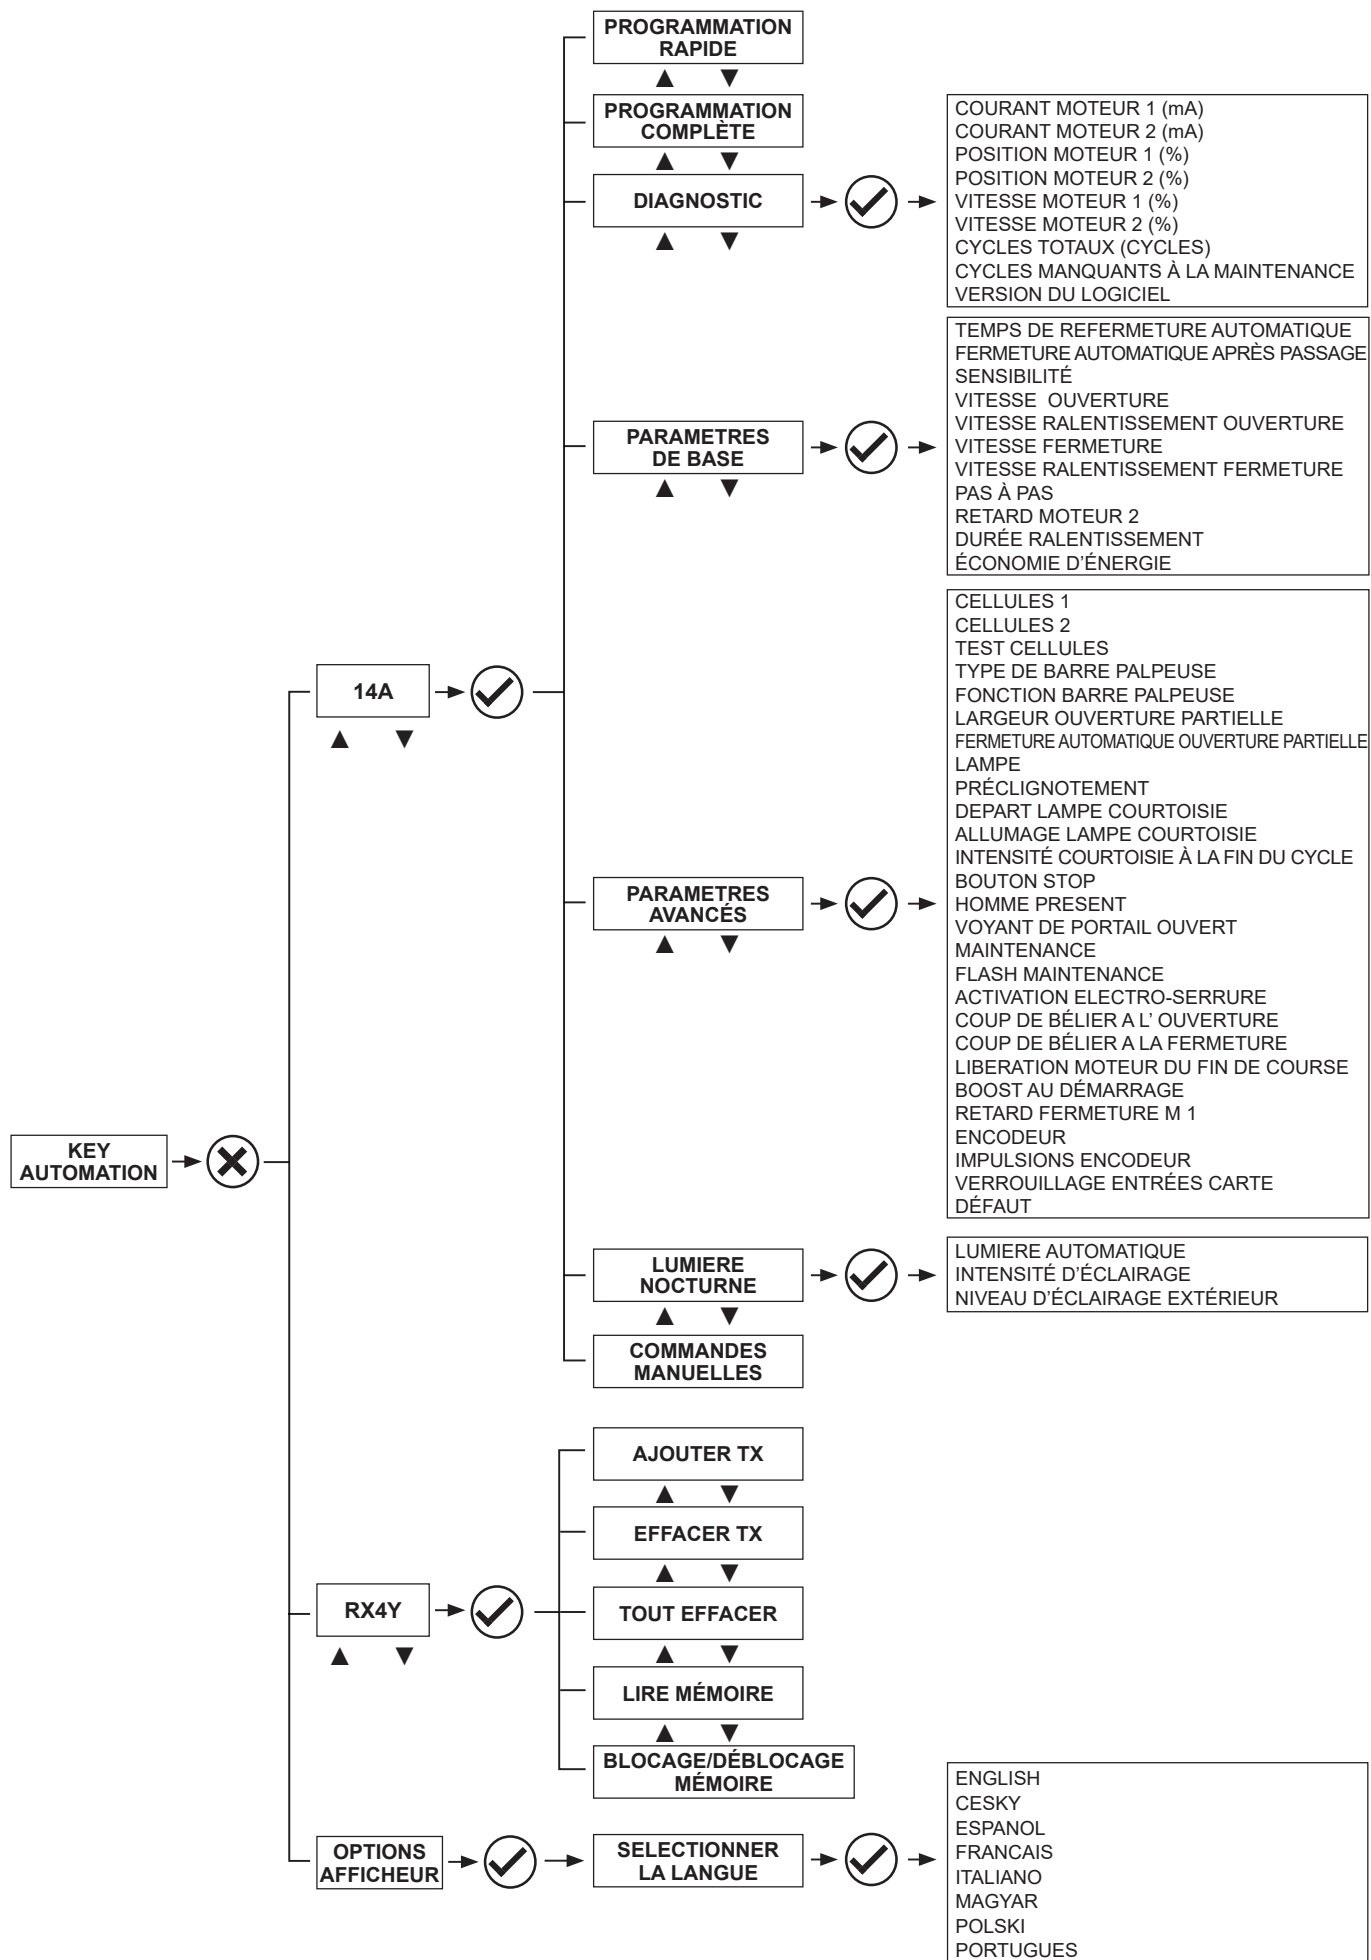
PROGRAMMATION RAPIDE

PROGRAMMATION COMPLÈTE

DIAGNOSTIC

COURANT MOTEUR 1 (mA)
COURANT MOTEUR 2 (mA)
POSITION MOTEUR 1 (%)
POSITION MOTEUR 2 (%)
VITESSE MOTEUR 1 (%)
VITESSE MOTEUR 2 (%)
CYCLES TOTAUX (CYCLES)
CYCLES MANQUANTS À LA MAINTENANCE
VERSION DU LOGICIEL

PARAMETRES DE BASE

TEMPS DE REFERMETURE AUTOMATIQUE
FERMETURE AUTOMATIQUE APRÈS PASSAGE
SENSIBILITÉ
VITESSE OUVERTURE
VITESSE RALENTISSEMENT OUVERTURE
VITESSE FERMETURE
VITESSE RALENTISSEMENT FERMETURE
PAS À PAS
RETARD MOTEUR 2
DURÉE RALENTISSEMENT
ÉCONOMIE D'ÉNERGIE

14A

PARAMETRES AVANCÉS

CELLULES 1
CELLULES 2
TEST CELLULES
TYPE DE BARRE PALPEUSE
FONCTION BARRE PALPEUSE
LARGEUR OUVERTURE PARTIELLE
FERMETURE AUTOMATIQUE OUVERTURE PARTIELLE
LAMPE
PRÉCLIGNOTEMENT
DEPART LAMPE COURTOISIE
ALLUMAGE LAMPE COURTOISIE
INTENSITÉ COURTOISIE À LA FIN DU CYCLE
BOUTON STOP
HOMME PRESENT
VOYANT DE PORTAIL OUVERT
MAINTENANCE
FLASH MAINTENANCE
ACTIVATION ELECTRO-SERRURE
COUP DE BÉLIER A L' OUVERTURE
COUP DE BÉLIER A LA FERMETURE
LIBERATION MOTEUR DU FIN DE COURSE
BOOST AU DÉMARRAGE
RETARD FERMETURE M 1
ENCODEUR
IMPULSIONS ENCODEUR
VERROUILLAGE ENTRÉES CARTE
DÉFAUT

KEY AUTOMATION

LUMIERE NOCTURNE

LUMIERE AUTOMATIQUE
INTENSITÉ D'ÉCLAIRAGE
NIVEAU D'ÉCLAIRAGE EXTÉRIEUR

COMMANDES MANUELLES

AJOUTER TX

EFFACER TX

RX4Y

TOUT EFFACER

LIRE MÉMOIRE

BLOCAGE/DÉBLOCAGE MÉMOIRE

OPTIONS AFFICHEUR

SELECTIONNER LA LANGUE

ENGLISH
CESKY
ESPANOL
FRANCAIS
ITALIANO
MAGYAR
POLSKI
PORTUGUES